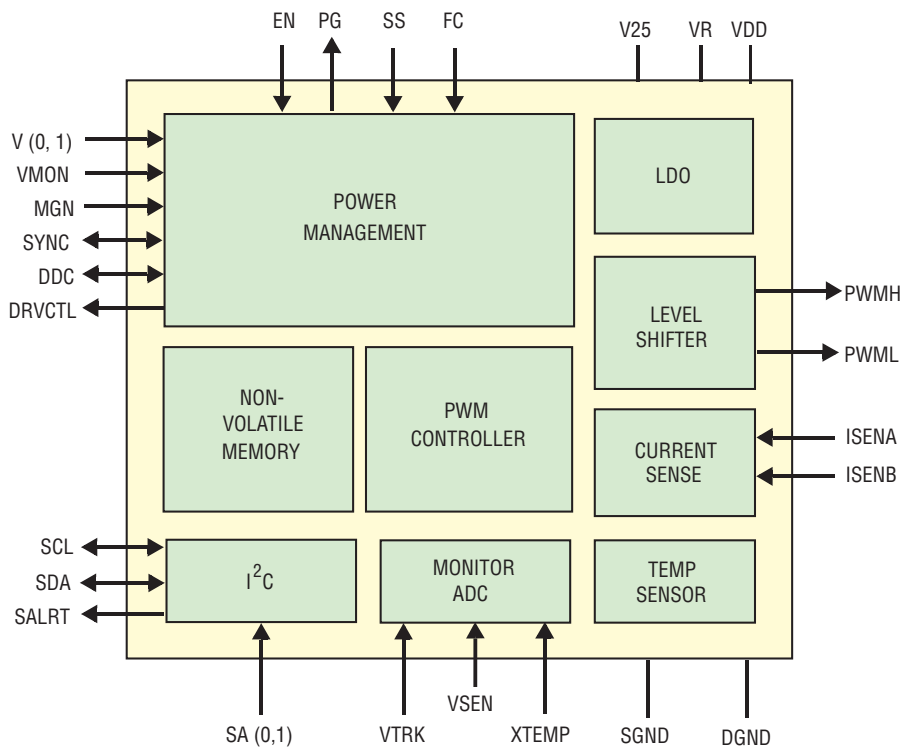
EN PG SS FC V25 VR VDD

V (0, 1)
VMON
MGN
SYNC
DDC
DRVCTL

POWER MANAGEMENT

LDO

LEVEL SHIFTER

PWMH
PWML

NON-VOLATILE MEMORY

PWM CONTROLLER

CURRENT SENSE

ISENA
ISENB

SCL
SDA
SALRT

$I^2C$

MONITOR ADC

TEMP SENSOR

SA (0,1)
VTRK
VSEN
XTEMP
SGND
DGND